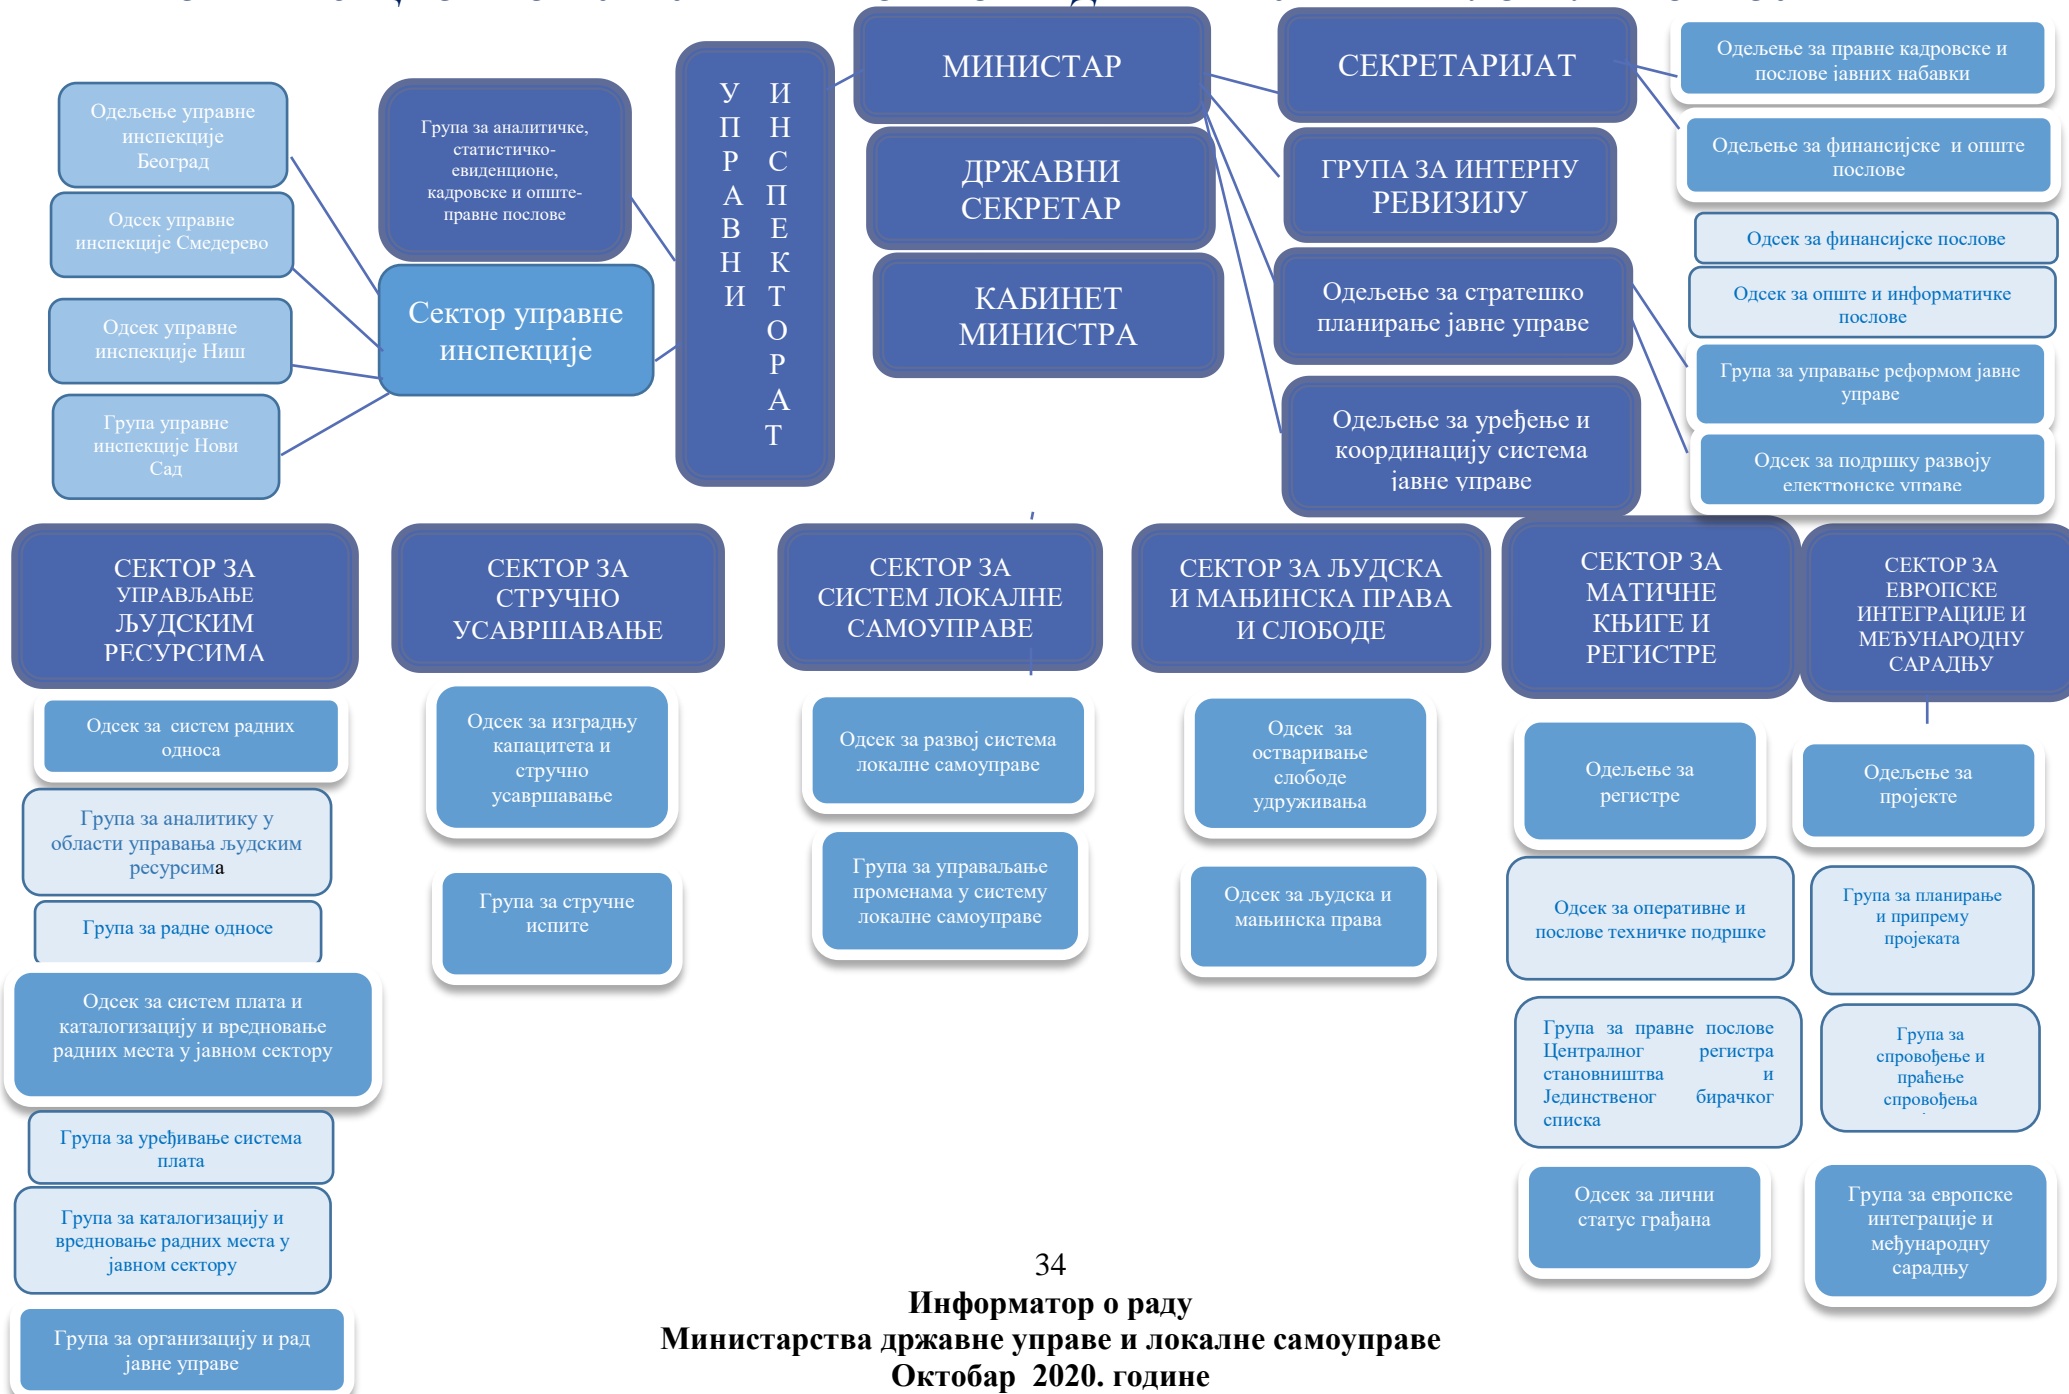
Одељење управне инспекције Београд

Одсек управне инспекције Смедерево

Одсек управне инспекције Ниш

Група управне инспекције Нови Сад

Група за аналитичке, статистичко-евиденционе, кадровске и опште-правне послове

Сектор управне инспекције

УПРАВНИ ИНСПЕКТОРАТ

МИНИСТАР

ДРЖАВНИ СЕКРЕТАР

КАБИНЕТ МИНИСТРА

СЕКРЕТАРИЈАТ

ГРУПА ЗА ИНТЕРНУ РЕВИЗИЈУ

Одељење за стратешко планирање јавне управе

Одељење за уређење и координацију система јавне управе

Одељење за правне кадровске и послове јавних набавки

Одељење за финансијске и опште послове

Одсек за финансијске послове

Одсек за опште и информатичке послове

Група за управање реформом јавне управе

Одсек за подршку развоју електронске управе

СЕКТОР ЗА УПРАВЉАЊЕ ЉУДСКИМ РЕСУРСИМА

Одсек за систем радних односа

Група за аналитику у области управања људским ресурсима

Група за радне односе

Одсек за систем плата и каталогизацију и вредновање радних места у јавном сектору

Група за уређивање система плата

Група за каталогизацију и вредновање радних места у јавном сектору

Група за организацију и рад јавне управе

СЕКТОР ЗА СТРУЧНО УСАВРШАВАЊЕ

Одсек за изградњу капацитета и стручно усавршавање

Група за стручне испите

СЕКТОР ЗА СИСТЕМ ЛОКАЛНЕ САМОУПРАВЕ

Одсек за развој система локалне самоуправе

Група за управаљање променама у систему локалне самоуправе

СЕКТОР ЗА ЉУДСКА И МАЊИНСКА ПРАВА И СЛОБОДЕ

Одсек за остваривање слободе удруживања

Одсек за људска и мањинска права

СЕКТОР ЗА МАТИЧНЕ КЊИГЕ И РЕГИСТРЕ

Одељење за регистре

Одсек за оперативне и послове техничке подршке

Група за правне послове Централног регистра становништва и Јединственог бирачког списка

Одсек за лични статус грађана

СЕКТОР ЗА ЕВРОПСКЕ ИНТЕГРАЦИЈЕ И МЕЂУНАРОДНУ САРАДЊУ

Одељење за пројекте

Група за планирање и припрему пројеката

Група за спровођење и праћење спровођења

Група за европске интеграције и међународну сарадњу

34
Информатор о раду
Министарства државне управе и локалне самоуправе
Октобар 2020. године